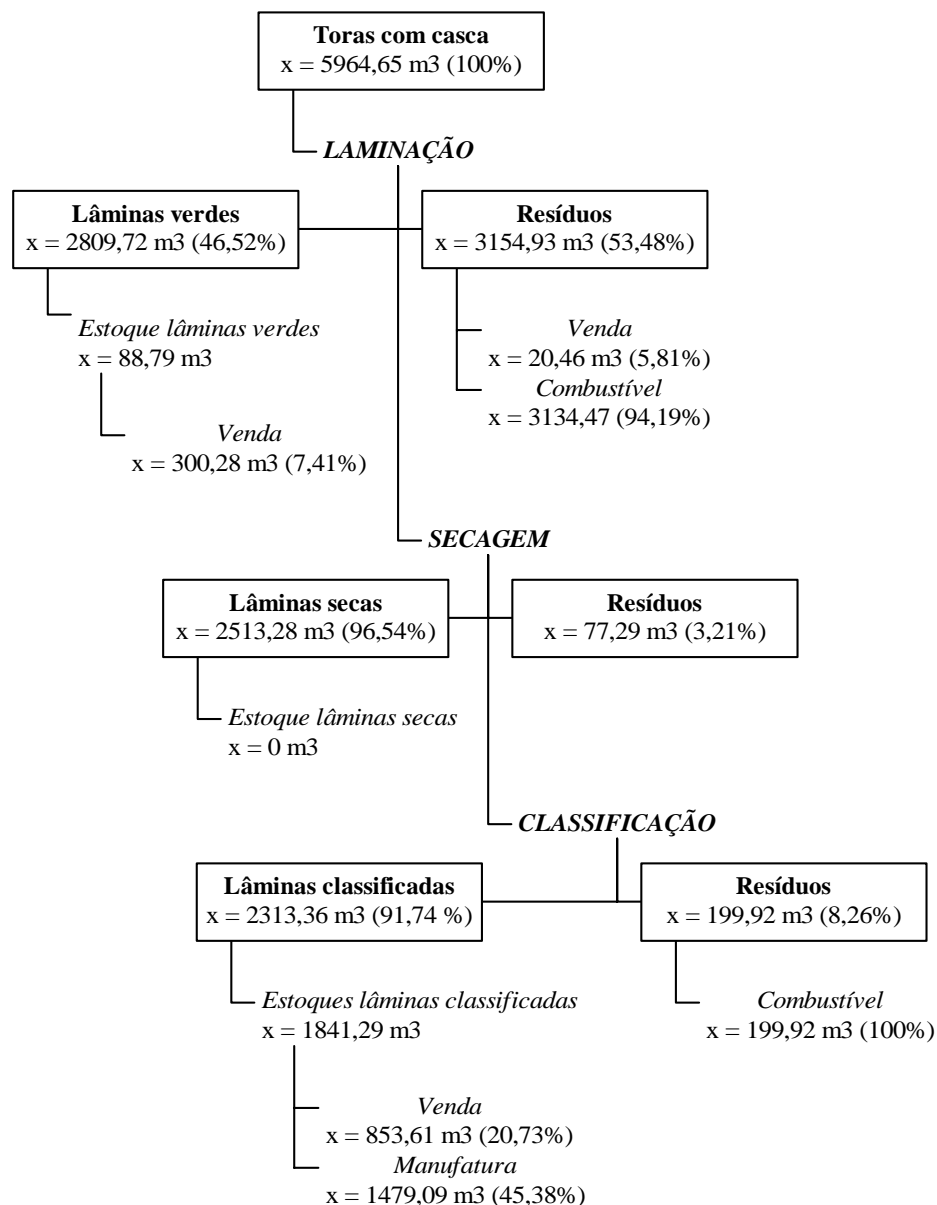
Toras com casca
x = 5964,65 m3 (100%)

LAMINAÇÃO

Lâminas verdes
x = 2809,72 m3 (46,52%)

Resíduos
x = 3154,93 m3 (53,48%)

Estoque lâminas verdes
x = 88,79 m3

Venda
x = 300,28 m3 (7,41%)

Venda
x = 20,46 m3 (5,81%)

Combustível
x = 3134,47 (94,19%)

SECAGEM

Lâminas secas
x = 2513,28 m3 (96,54%)

Resíduos
x = 77,29 m3 (3,21%)

Estoque lâminas secas
x = 0 m3

CLASSIFICAÇÃO

Lâminas classificadas
x = 2313,36 m3 (91,74 %)

Resíduos
x = 199,92 m3 (8,26%)

Estoques lâminas classificadas
x = 1841,29 m3

Combustível
x = 199,92 m3 (100%)

Venda
x = 853,61 m3 (20,73%)

Manufatura
x = 1479,09 m3 (45,38%)